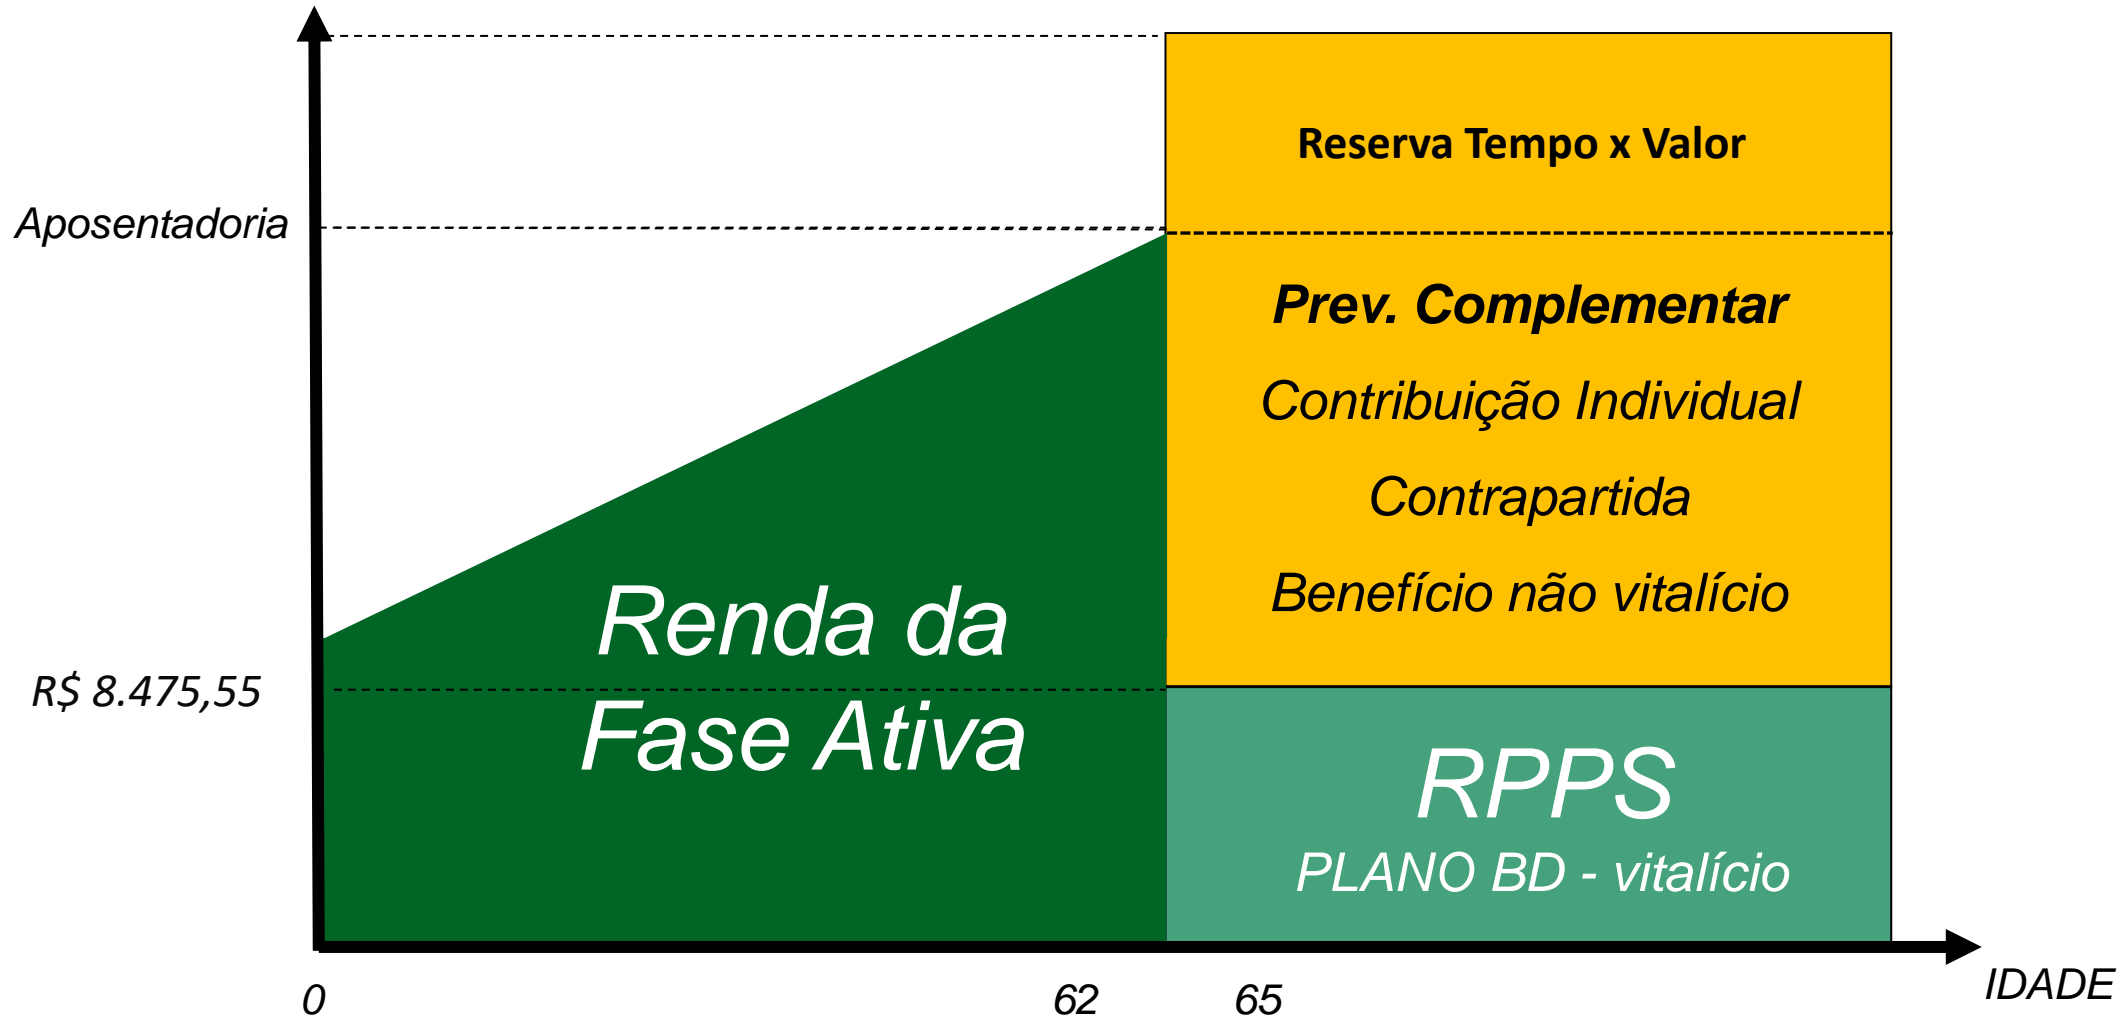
Aposentadoria

R$ 8.475,55

Renda da Fase Ativa

Reserva Tempo x Valor

Prev. Complementar

Contribuição Individual

Contrapartida

Benefício não vitalício

RPPS

PLANO BD - vitalício

0

62

65

IDADE